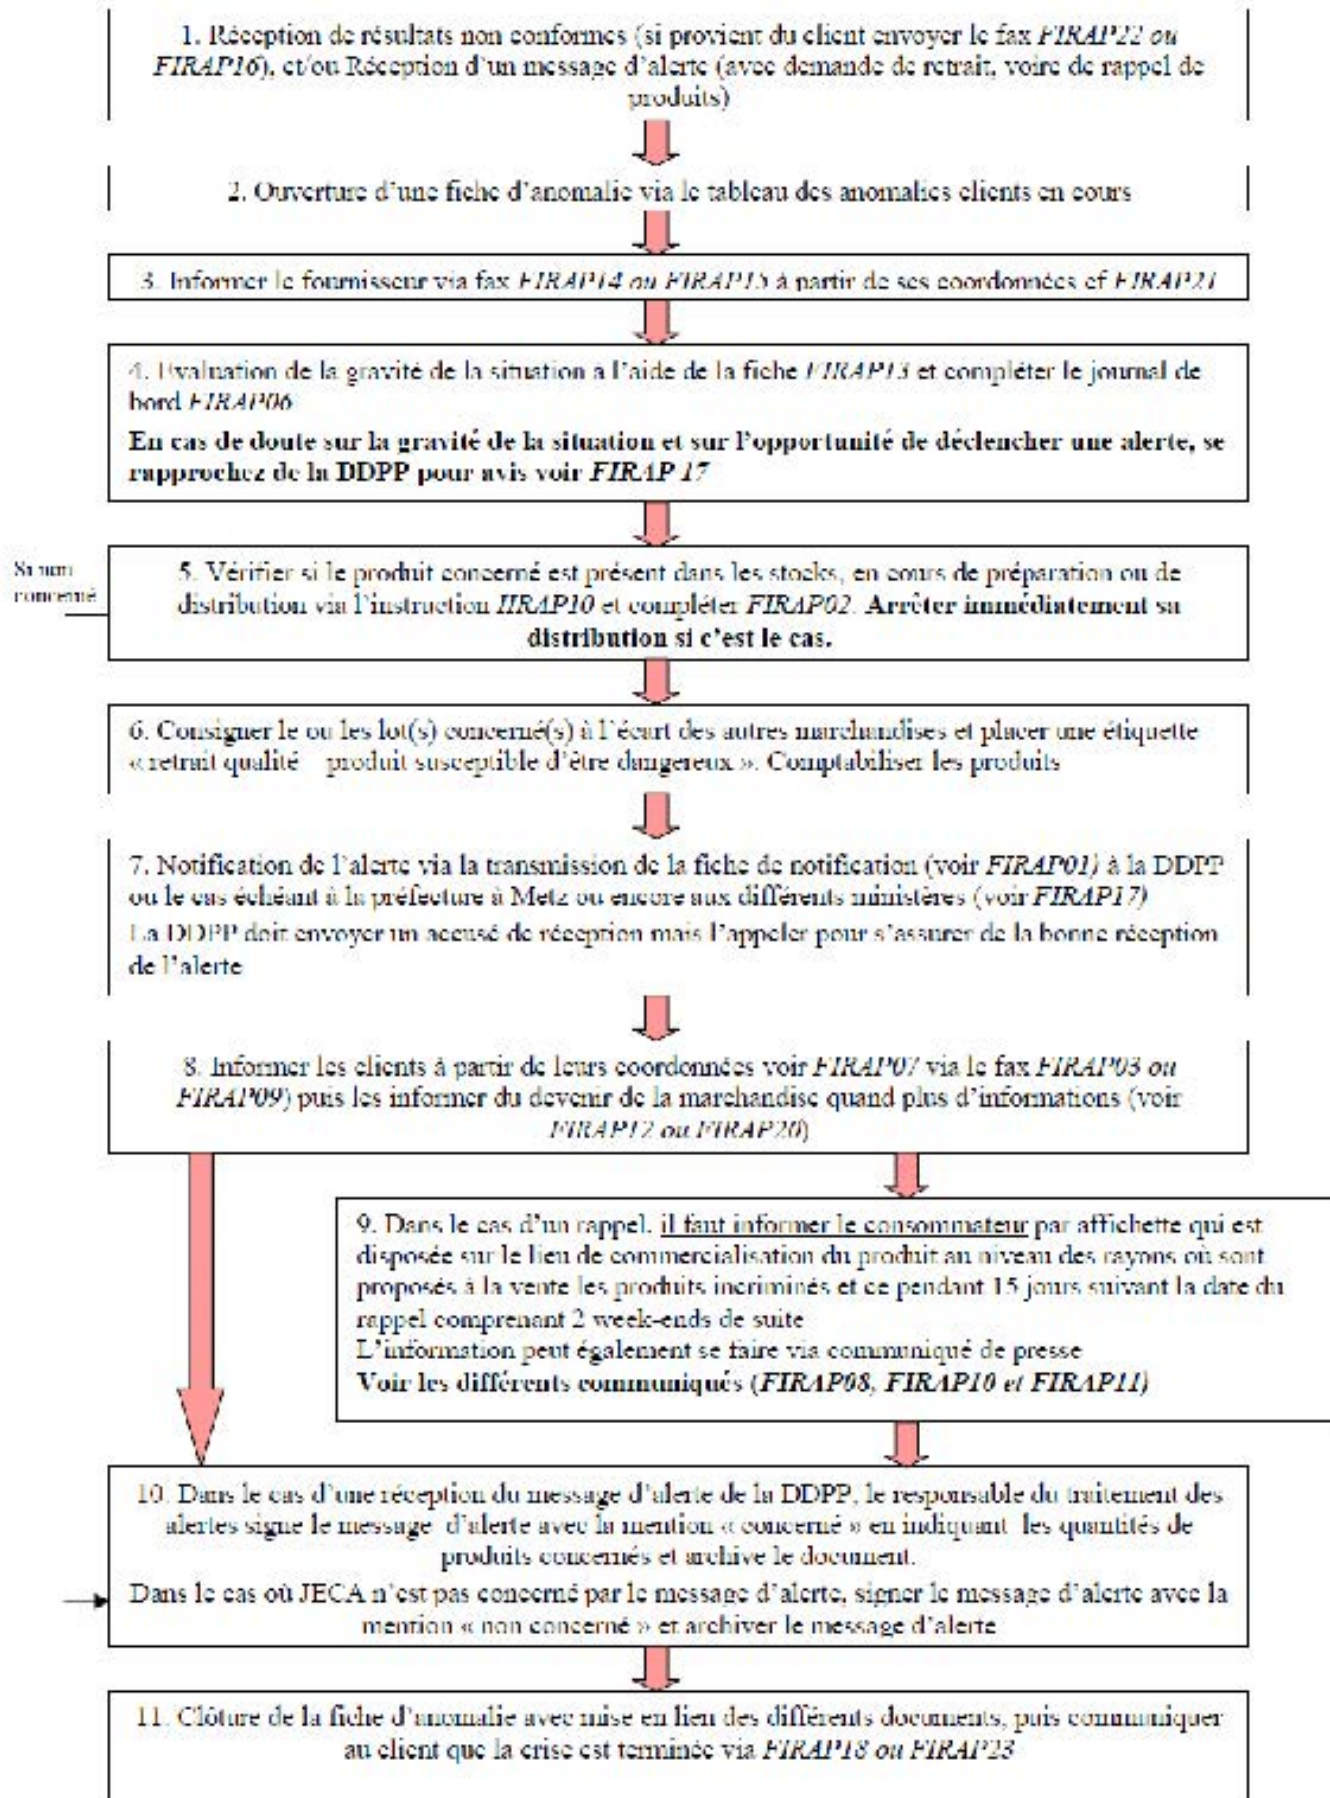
1. Réception de résultats non conformes (si provient du client envoyer le fax FIRAP22 ou FIRAP16), et/ou Réception d'un message d'alerte (avec demande de retrait, voire de rappel de produits)

2. Ouverture d'une fiche d'anomalie via le tableau des anomalies clients en cours

3. Informer le fournisseur via fax FIRAP14 ou FIRAP15 à partir de ses coordonnées cf FIRAP21

4. Evaluation de la gravité de la situation a l'aide de la fiche FIRAP13 et compléter le journal de bord FIRAP06

**En cas de doute sur la gravité de la situation et sur l'opportunité de déclencher une alerte, se rapprochez de la DDPP pour avis voir FIRAP 17**

Si non concerné

5. Vérifier si le produit concerné est présent dans les stocks, en cours de préparation ou de distribution via l'instruction IIRAP10 et compléter FIRAP02. **Arrêter immédiatement sa distribution si c'est le cas.**

6. Consigner le ou les lot(s) concerné(s) à l'écart des autres marchandises et placer une étiquette « retrait qualité produit susceptible d'être dangereux ». Comptabiliser les produits

7. Notification de l'alerte via la transmission de la fiche de notification (voir FIRAP01) à la DDPP ou le cas échéant à la préfecture à Metz ou encore aux différents ministères (voir FIRAP17)
La DDPP doit envoyer un accusé de réception mais l'appeler pour s'assurer de la bonne réception de l'alerte

8. Informer les clients à partir de leurs coordonnées voir FIRAP07 via le fax FIRAP03 ou FIRAP09) puis les informer du devenir de la marchandise quand plus d'informations (voir FIRAP12 ou FIRAP20)

9. Dans le cas d'un rappel, il faut informer le consommateur par affichette qui est disposée sur le lieu de commercialisation du produit au niveau des rayons où sont proposés à la vente les produits incriminés et ce pendant 15 jours suivant la date du rappel comprenant 2 week-ends de suite
L'information peut également se faire via communiqué de presse
**Voir les différents communiqués (FIRAP08, FIRAP10 et FIRAP11)**

10. Dans le cas d'une réception du message d'alerte de la DDPP, le responsable du traitement des alertes signe le message d'alerte avec la mention « concerné » en indiquant les quantités de produits concernés et archive le document.
Dans le cas où JECA n'est pas concerné par le message d'alerte, signer le message d'alerte avec la mention « non concerné » et archiver le message d'alerte

11. Clôture de la fiche d'anomalie avec mise en lien des différents documents, puis communiquer au client que la crise est terminée via FIRAP18 ou FIRAP23